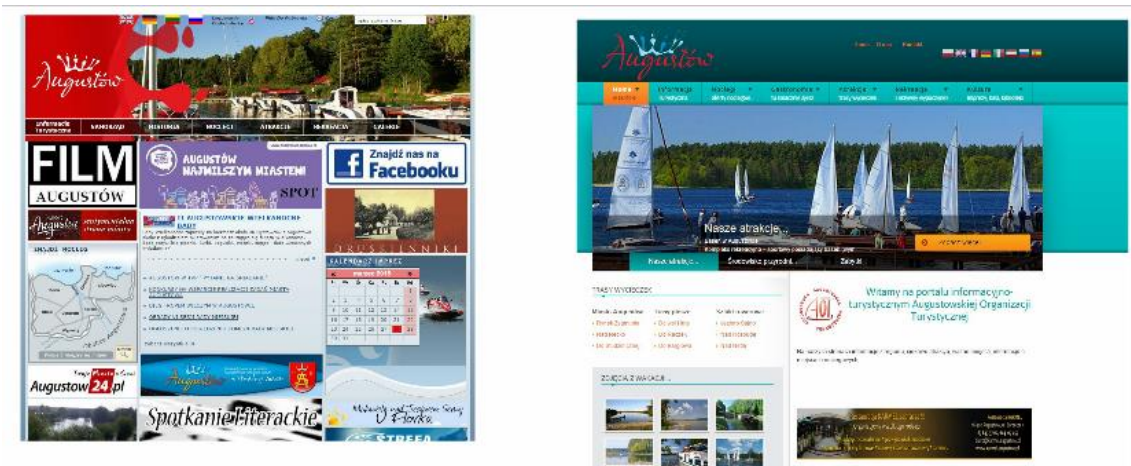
Augustów

FILM AUGUSTÓW

AUGUSTÓW NAJMILSZYM MIASTEM! SPOT

Znajdź nas na Facebooku

DRUSKIENINKI

Augustow24.pl

Spotkanie Literackie

STREFA

Augustów

Nasze atrakcje...

Nasze atrakcje | Świadectwo przyrody | Zabytki

TRASY WYCIECZEK

ZDJĘCIA Z WAKACJI

Witamy na portalu informacyjno-Turystycznym Augustowskiej Organizacji Turystycznej